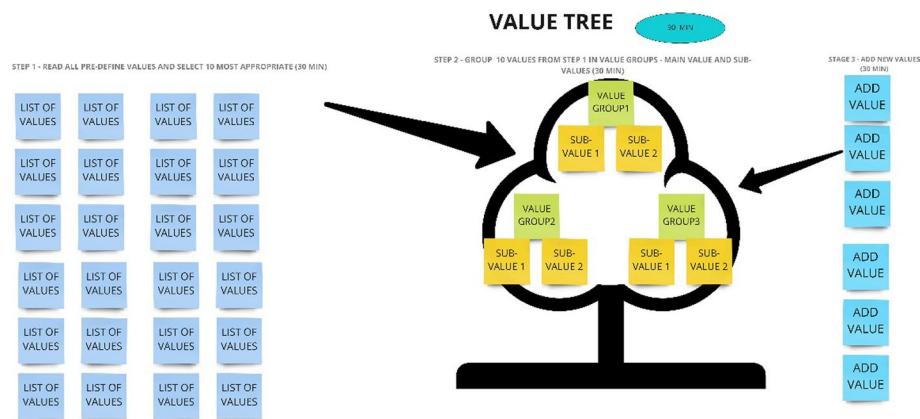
VALUE TREE

90 MIN

STEP 1 - READ ALL PRE-DEFINE VALUES AND SELECT 10 MOST APPROPRIATE (30 MIN)

LIST OF VALUES
LIST OF VALUES
LIST OF VALUES
LIST OF VALUES
LIST OF VALUES
LIST OF VALUES
LIST OF VALUES
LIST OF VALUES
LIST OF VALUES
LIST OF VALUES
LIST OF VALUES
LIST OF VALUES
LIST OF VALUES
LIST OF VALUES
LIST OF VALUES
LIST OF VALUES
LIST OF VALUES
LIST OF VALUES
LIST OF VALUES
LIST OF VALUES
LIST OF VALUES
LIST OF VALUES
LIST OF VALUES
LIST OF VALUES

STEP 2 - GROUP 10 VALUES FROM STEP 1 IN VALUE GROUPS - MAIN VALUE AND SUB-VALUES (30 MIN)

VALUE GROUP1
SUB-VALUE 1
SUB-VALUE 2
VALUE GROUP2
SUB-VALUE 1
SUB-VALUE 2
VALUE GROUP3
SUB-VALUE 1
SUB-VALUE 2

STAGE 3 - ADD NEW VALUES (30 MIN)

ADD VALUE
ADD VALUE
ADD VALUE
ADD VALUE
ADD VALUE
ADD VALUE